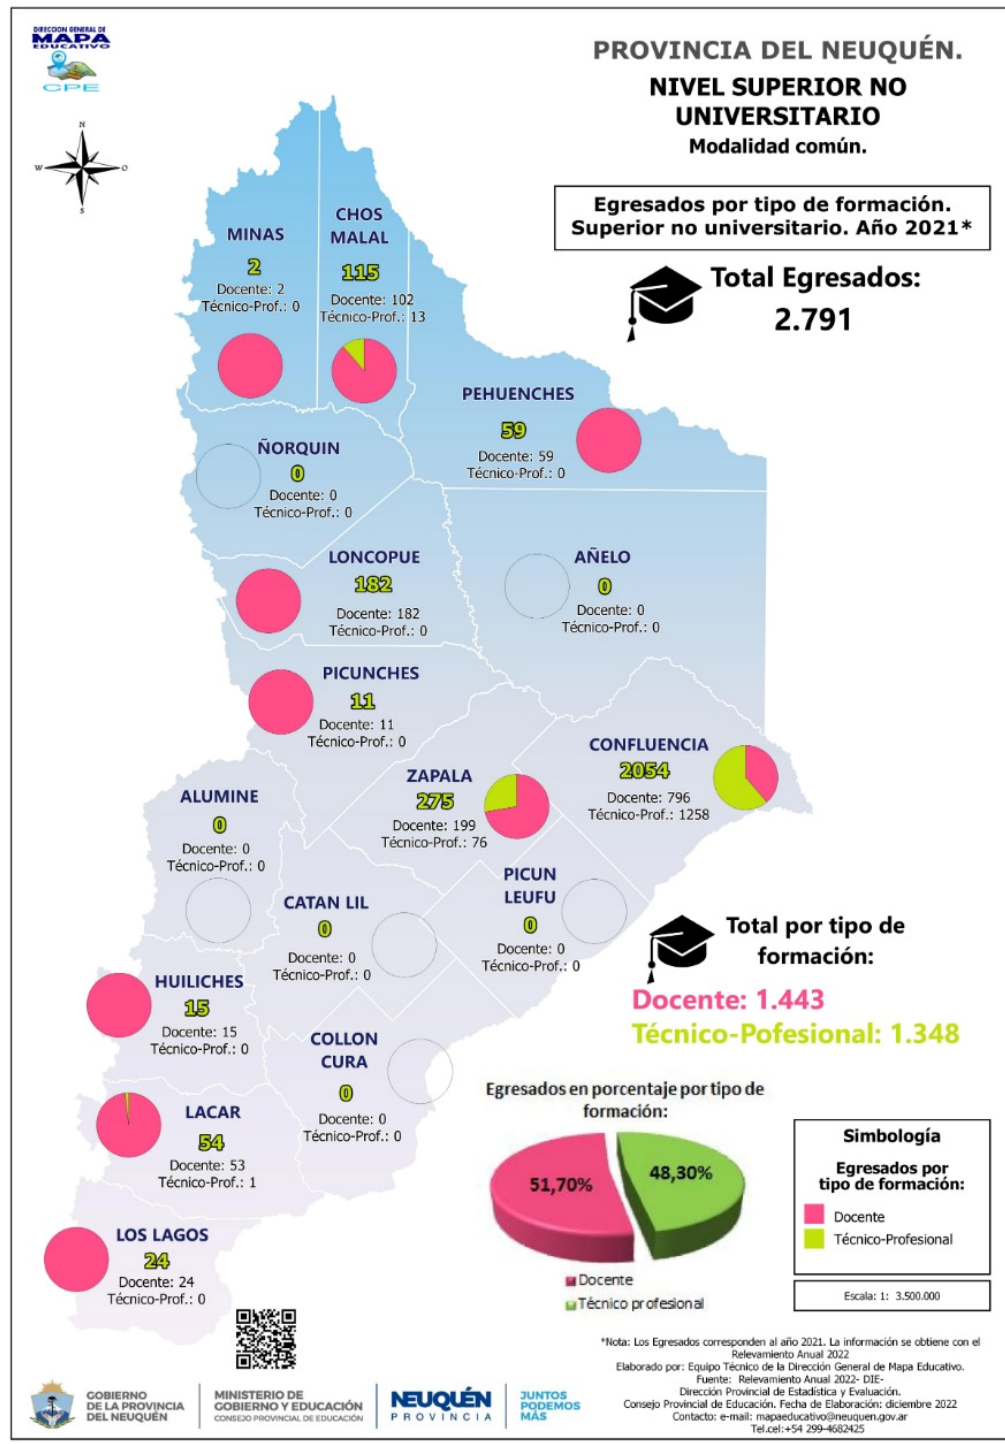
DIRECCION GENERAL DE
MAPA
EDUCATIVO
CPE

N
W
O
S

PROVINCIA DEL NEUQUÉN.
NIVEL SUPERIOR NO UNIVERSITARIO
Modalidad común.

Egresados por tipo de formación.
Superior no universitario. Año 2021*

Total Egresados:
2.791

MINAS
2
Docente: 2
Técnico-Prof.: 0

CHOS MALAL
115
Docente: 102
Técnico-Prof.: 13

PEHUENCHES
59
Docente: 59
Técnico-Prof.: 0

ÑORQUIN
0
Docente: 0
Técnico-Prof.: 0

LONCOPUE
182
Docente: 182
Técnico-Prof.: 0

AÑELO
0
Docente: 0
Técnico-Prof.: 0

PICUNCHES
11
Docente: 11
Técnico-Prof.: 0

CONFLUENCIA
2054
Docente: 796
Técnico-Prof.: 1258

ZAPALA
275
Docente: 199
Técnico-Prof.: 76

ALUMINE
0
Docente: 0
Técnico-Prof.: 0

PICUN LEUFU
0
Docente: 0
Técnico-Prof.: 0

CATAN LIL
0
Docente: 0
Técnico-Prof.: 0

Total por tipo de formación:
Docente: 1.443
Técnico-Pofesional: 1.348

HUILICHES
15
Docente: 15
Técnico-Prof.: 0

COLLON CURA
0
Docente: 0
Técnico-Prof.: 0

LACAR
54
Docente: 53
Técnico-Prof.: 1

Egresados en porcentaje por tipo de formación:
51,70%
48,30%
Docente
Técnico profesional

Simbología
Egresados por tipo de formación:
Docente
Técnico-Profesional

Escala: 1: 3.500.000

LOS LAGOS
24
Docente: 24
Técnico-Prof.: 0

*Nota: Los Egresados corresponden al año 2021. La información se obtiene con el Relevamiento Anual 2022
Elaborado por: Equipo Técnico de la Dirección General de Mapa Educativo.
Fuente: Relevamiento Anual 2022- DIE-
Dirección Provincial de Estadística y Evaluación.
Consejo Provincial de Educación. Fecha de Elaboración: diciembre 2022
Contacto: e-mail: mapaeducativo@neuquen.gov.ar
Tel.cel:+54 299-4682425

GOBIERNO DE LA PROVINCIA DEL NEUQUÉN
MINISTERIO DE GOBIERNO Y EDUCACIÓN
CONSEJO PROVINCIAL DE EDUCACIÓN
NEUQUÉN PROVINCIA
JUNTOS PODEMOS MÁS